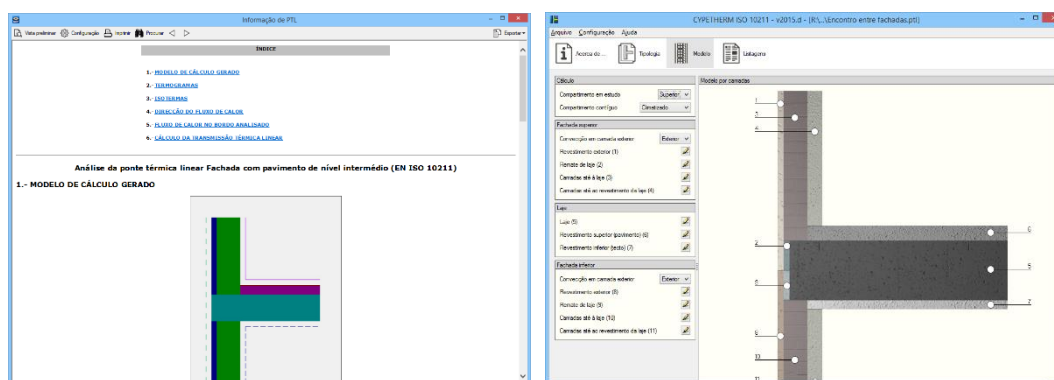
Informação de PTL

Vista preliminar Configuração Imprimir Procurar Exportar

ÍNDICE

1.- MODELO DE CÁLCULO GERADO

2.- TERMOGRAMAS

3.- ISOTERMAS

4.- DIRECÇÃO DO FLUXO DE CALOR

5.- FLUXO DE CALOR NO BORDO ANALISADO

6.- CÁLCULO DA TRANSMISSÃO TÉRMICA LINEAR

Análise da ponte térmica linear Fachada com pavimento de nível intermédio (EN ISO 10211)

1.- MODELO DE CÁLCULO GERADO

CYPETHERM ISO 10211 - v2015.d - [R:\..\Encontro entre fachadas.pti]

Arquivo Configuração Ajuda

Acerca de... Tipologia Modelo Listagens

Cálculo

Compartimento em estudo Superior

Compartimento contíguo Climatizado

Fachada superior

Convecção em camada exterior Exterior

Revestimento exterior (1)

Remate de laje (2)

Camadas até à laje (3)

Camadas até ao revestimento da laje (4)

Laje

Laje (5)

Revestimento superior (pavimento) (6)

Revestimento inferior (tecto) (7)

Fachada inferior

Convecção em camada exterior Exterior

Revestimento exterior (8)

Remate de laje (9)

Camadas até à laje (10)

Camadas até ao revestimento da laje (11)

Modelo por camadas

1

3

4

2

6

5

8

7

9

10

11